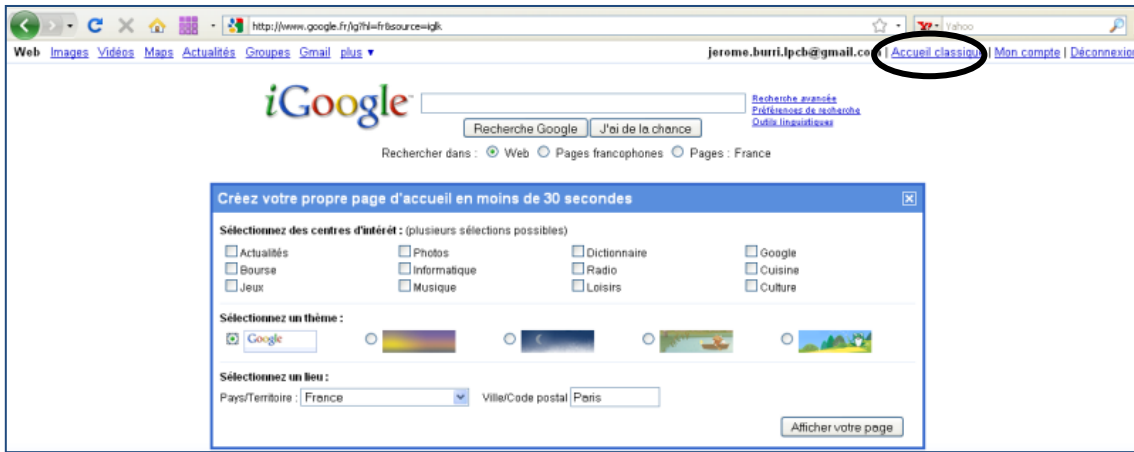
http://www.google.fr/ig?hl=fr&source=iglk

Yahoo

Web Images Vidéos Maps Actualités Groupes Gmail plus ▾

jerome.burri.lpcb@gmail.com | Accueil classique | Mon compte | Déconnexion

iGoogle

Recherche Google J'ai de la chance

Recherche avancée
Préférences de recherche
Outils linguistiques

Rechercher dans : Web Pages francophones Pages : France

Créez votre propre page d'accueil en moins de 30 secondes

Sélectionnez des centres d'intérêt : (plusieurs sélections possibles)

Actualités
Bourse
Jeux
Photos
Informatique
Musique
Dictionnaire
Radio
Loisirs
Google
Cuisine
Culture

Sélectionnez un thème :

Google

Sélectionnez un lieu :

Pays/Territoire : France

Ville/Code postal Paris

Afficher votre page